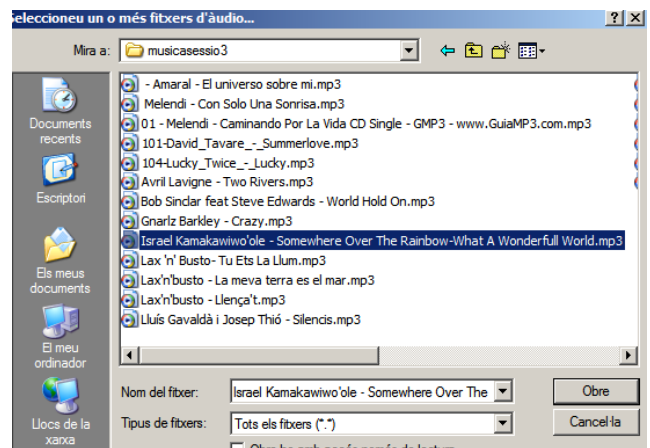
Seleccioneu un o més fitxers d'àudio...

? X

Mira a: musicasessio3

Documents recents

Escriptori

Els meus documents

El meu ordinador

Llocs de la xarxa

- Amaral - El universo sobre mi.mp3
Melendi - Con Solo Una Sonrisa.mp3
01 - Melendi - Caminando Por La Vida CD Single - GMP3 - www.GuiaMP3.com.mp3
101-David_Tavare_-_Summerlove.mp3
104-Lucky_Twice_-_Lucky.mp3
Avril Lavigne - Two Rivers.mp3
Bob Sinclar feat Steve Edwards - World Hold On.mp3
Gnarlz Barkley - Crazy.mp3
Israel Kamakawiwo'ole - Somewhere Over The Rainbow-What A Wonderfull World.mp3
Lax 'n' Busto- Tu Ets La Llum.mp3
Lax'n'busto - La meva terra es el mar.mp3
Lax'n'busto - Llença't.mp3
Lluís Gavaldà i Josep Thió - Silencis.mp3

Nom del fitxer: Israel Kamakawiwo'ole - Somewhere Over The

Tipus de fitxers: Tots els fitxers (*.*)

Obre

Cancel·la

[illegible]